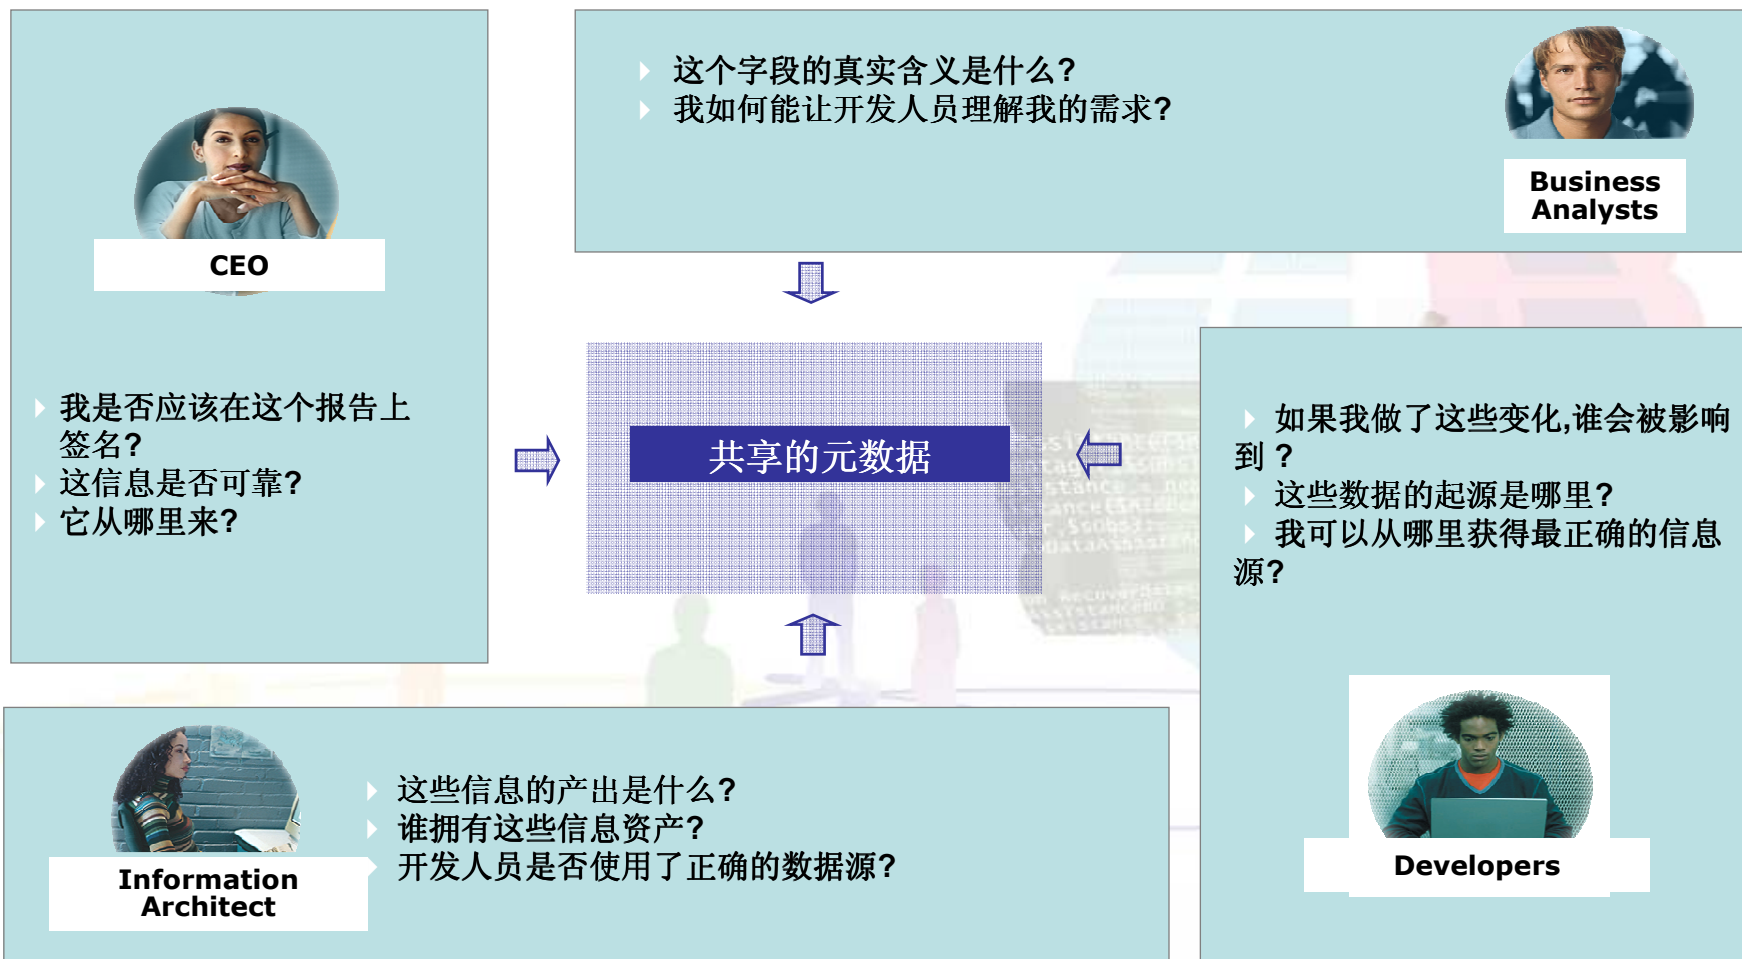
CEO

我是否应该在这个报告上签名?
这信息是否可靠?
它从哪里来?

这个字段的真实含义是什么?
我如何能让开发人员理解我的需求?

Business Analysts

共享的元数据

如果我做了这些变化,谁会被影响到 ?
这些数据的起源是哪里?
我可以从哪里获得最正确的信息源?

Information Architect

这些信息的产出是什么?
谁拥有这些信息资产?
开发人员是否使用了正确的数据源?

Developers